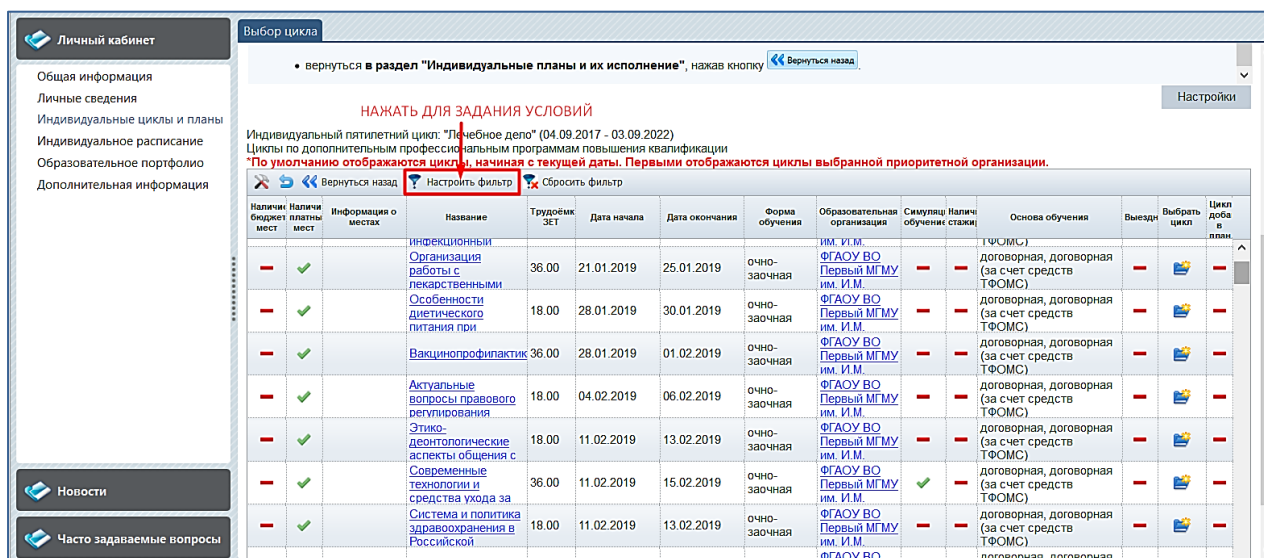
Личный кабинет

Общая информация
Личные сведения
Индивидуальные циклы и планы
Индивидуальное расписание
Образовательное портфолио
Дополнительная информация

Новости

Часто задаваемые вопросы

Выбор цикла

• вернуться в раздел "Индивидуальные планы и их исполнение", нажав кнопку Вернуться назад.

Настройки

НАЖАТЬ ДЛЯ ЗАДАНИЯ УСЛОВИЙ

Индивидуальный пятилетний цикл: "Лечебное дело" (04.09.2017 - 03.09.2022)
Циклы по дополнительным профессиональным программам повышения квалификации
*По умолчанию отображаются циклы, начиная с текущей даты. Первыми отображаются циклы выбранной приоритетной организации.

Вернуться назад Настроить фильтр Сбросить фильтр

| Наличие бюджет мест | Наличие платных мест | Информация о местах | Название | Трудоёмк ЗЕТ | Дата начала | Дата окончания | Форма обучения | Образовательная организация | Симуляц обучение | Наличие стажир | Основа обучения | Выездн | Выбрать цикл | Цикл доба в план |
|---|---|---|---|---|---|---|---|---|---|---|---|---|---|---|
| | | | инфекционный | | | | | им. И.М. | | | ТФОМС) | | | |
| | | | Организация работы с лекарственными | 36.00 | 21.01.2019 | 25.01.2019 | очно-заочная | ФГАОУ ВО Первый МГМУ им. И.М. | | | договорная, договорная (за счет средств ТФОМС) | | | |
| | | | Особенности диетического питания при | 18.00 | 28.01.2019 | 30.01.2019 | очно-заочная | ФГАОУ ВО Первый МГМУ им. И.М. | | | договорная, договорная (за счет средств ТФОМС) | | | |
| | | | Вакцинопрофилактик | 36.00 | 28.01.2019 | 01.02.2019 | очно-заочная | ФГАОУ ВО Первый МГМУ им. И.М. | | | договорная, договорная (за счет средств ТФОМС) | | | |
| | | | Актуальные вопросы правового регулирования | 18.00 | 04.02.2019 | 06.02.2019 | очно-заочная | ФГАОУ ВО Первый МГМУ им. И.М. | | | договорная, договорная (за счет средств ТФОМС) | | | |
| | | | Этико-деонтологические аспекты общения с | 18.00 | 11.02.2019 | 13.02.2019 | очно-заочная | ФГАОУ ВО Первый МГМУ им. И.М. | | | договорная, договорная (за счет средств ТФОМС) | | | |
| | | | Современные технологии и средства ухода за | 36.00 | 11.02.2019 | 15.02.2019 | очно-заочная | ФГАОУ ВО Первый МГМУ им. И.М. | | | договорная, договорная (за счет средств ТФОМС) | | | |
| | | | Система и политика здравоохранения в Российской | 18.00 | 11.02.2019 | 13.02.2019 | очно-заочная | ФГАОУ ВО Первый МГМУ им. И.М. | | | договорная, договорная (за счет средств ТФОМС) | | | |
| | | | | | | | | ФГАОУ ВО | | | договорная, договорная | | | |